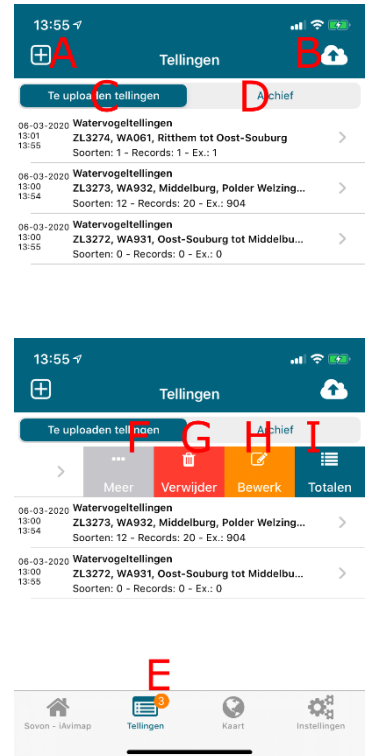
13:55

A

Tellingen

B

Te uploaden tellingen C D Archief

06-03-2020
13:01
13:55
Watervogeltellingen
ZL3274, WA061, Ritthem tot Oost-Souburg
Soorten: 1 - Records: 1 - Ex.: 1

06-03-2020
13:00
13:54
Watervogeltellingen
ZL3273, WA932, Middelburg, Polder Welzing...
Soorten: 12 - Records: 20 - Ex.: 904

06-03-2020
13:00
13:55
Watervogeltellingen
ZL3272, WA931, Oost-Souburg tot Middelbu...
Soorten: 0 - Records: 0 - Ex.: 0

13:55

Tellingen

Te uploaden tellingen F G H I Archief

Meer | Verwijder | Bewerk | Totalen

06-03-2020
13:00
13:54
Watervogeltellingen
ZL3273, WA932, Middelburg, Polder Welzing...
Soorten: 12 - Records: 20 - Ex.: 904

06-03-2020
13:00
13:55
Watervogeltellingen
ZL3272, WA931, Oost-Souburg tot Middelbu...
Soorten: 0 - Records: 0 - Ex.: 0

E

Sovon - iAvimap
3
Tellingen
Kaart
Instellingen